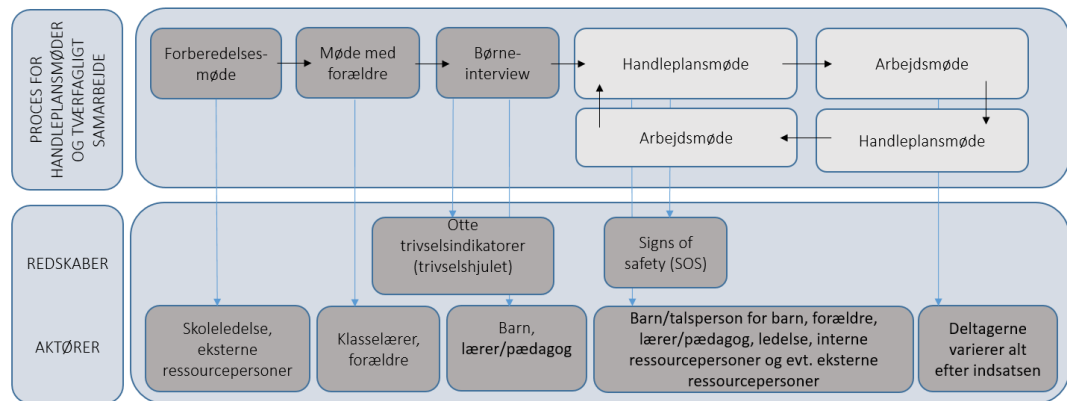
PROCES FOR HANDLEPLANSMØDER OG TVÆRFAGLIGT SAMARBEJDE

Forberedelsesmøde

Møde med forældre

Børneinterview

Handleplansmøde

Arbejdsmøde

Arbejdsmøde

Handleplansmøde

REDSKABER

Otte trivselsindikatorer (trivselshjulet)

Signs of safety (SOS)

AKTØRER

Skoleledelse, eksterne ressourcepersoner

Klasselærer, forældre

Barn, lærer/pædagog

Barn/talsperson for barn, forældre, lærer/pædagog, ledelse, interne ressourcepersoner og evt. eksterne ressourcepersoner

Deltagerne varierer alt efter indsatsen